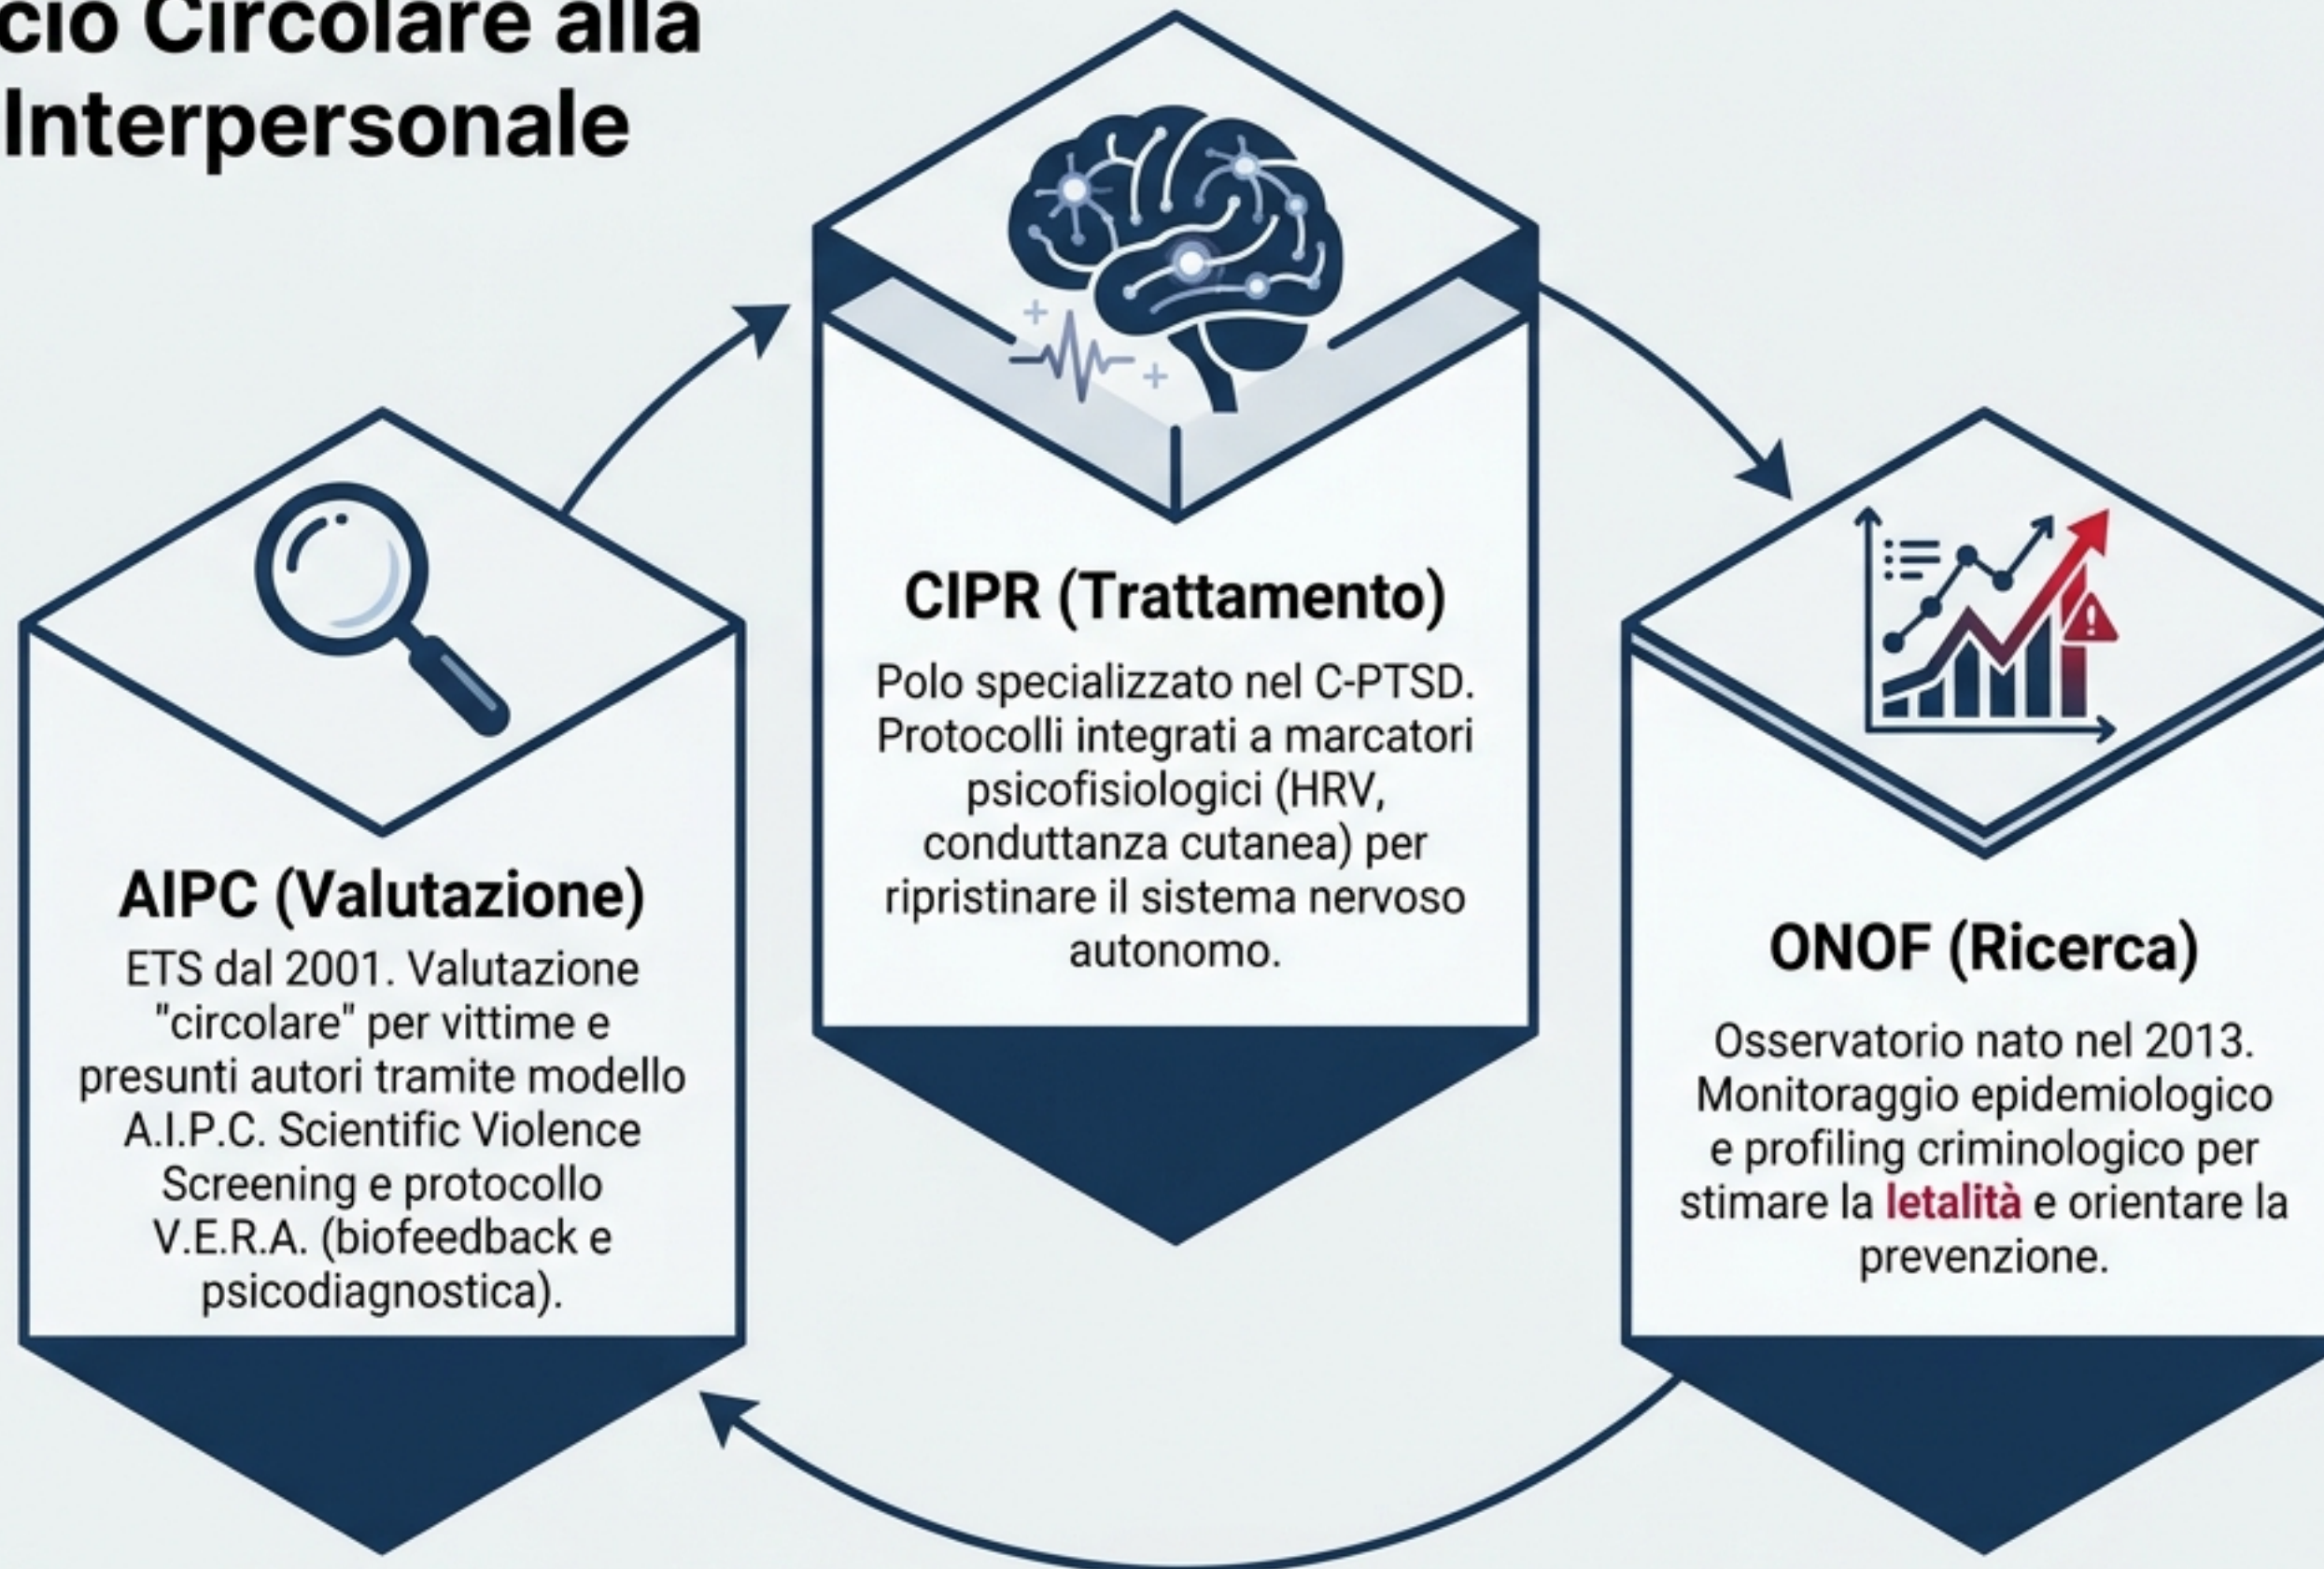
cio Circolare alla Interpersonale

CIPR (Trattamento)

Polo specializzato nel C-PTSD. Protocolli integrati a marcatori psicofisiologici (HRV, conduttanza cutanea) per ripristinare il sistema nervoso autonomo.

AIPC (Valutazione)

ETS dal 2001. Valutazione "circolare" per vittime e presunti autori tramite modello A.I.P.C. Scientific Violence Screening e protocollo V.E.R.A. (biofeedback e psicodiagnostica).

ONOF (Ricerca)

Osservatorio nato nel 2013. Monitoraggio epidemiologico e profiling criminologico per stimare la letalità e orientare la prevenzione.